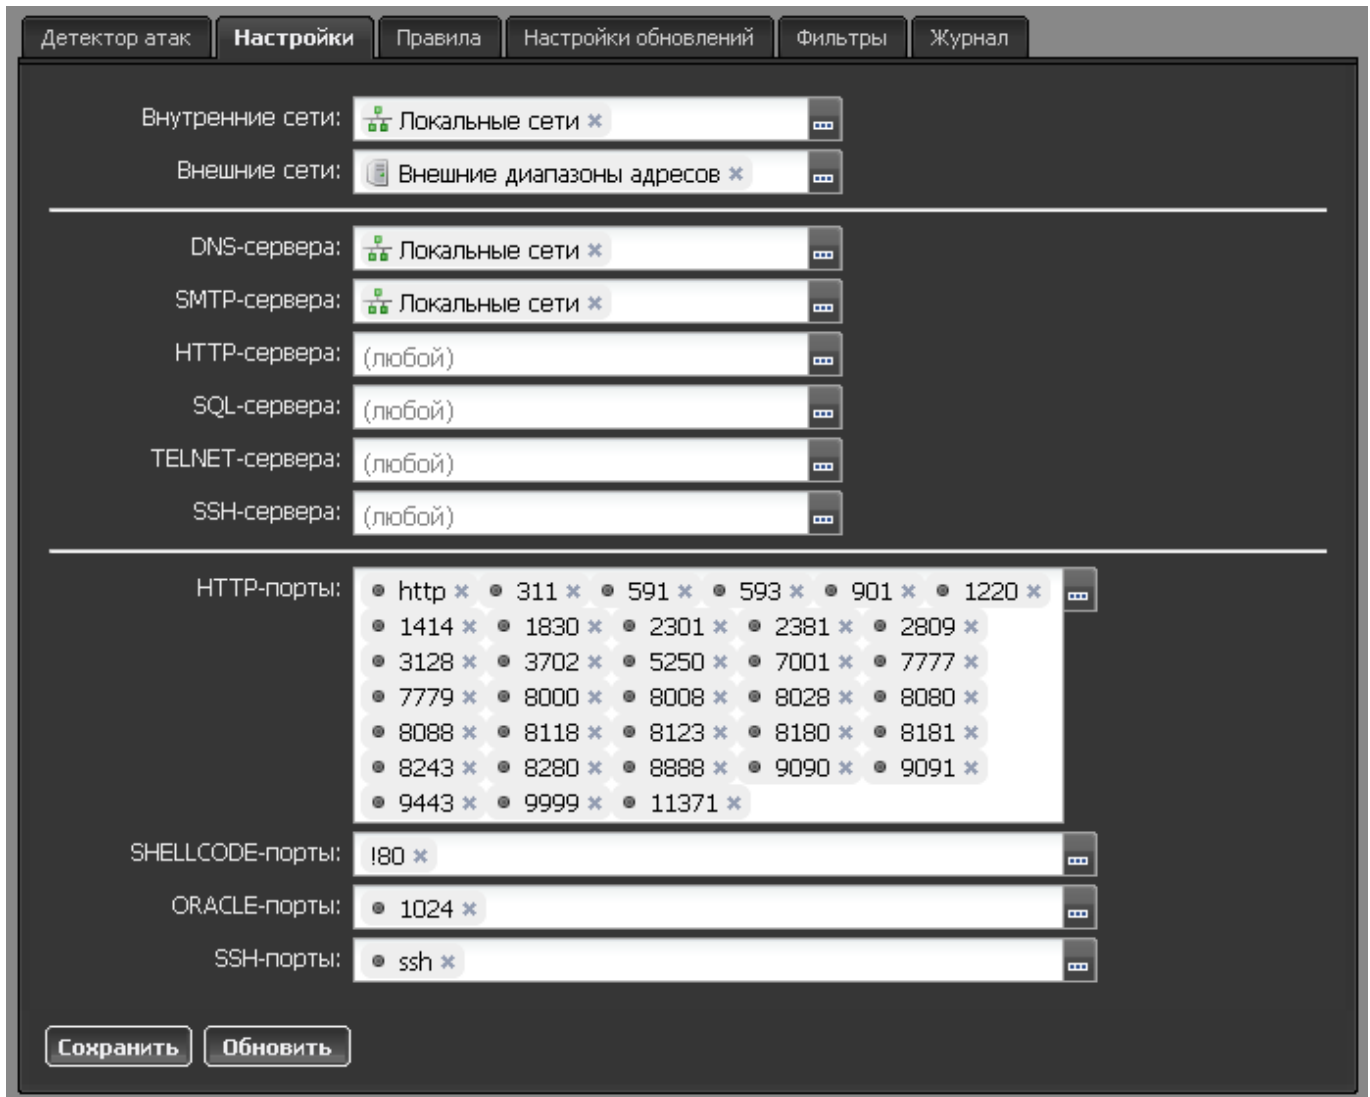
Детектор атак | Настройки | Правила | Настройки обновлений | Фильтры | Журнал

Внутренние сети: Локальные сети ×

Внешние сети: Внешние диапазоны адресов ×

DNS-сервера: Локальные сети ×

SMTP-сервера: Локальные сети ×

HTTP-сервера: (любой)

SQL-сервера: (любой)

TELNET-сервера: (любой)

SSH-сервера: (любой)

HTTP-порты: http × 311 × 591 × 593 × 901 × 1220 × 1414 × 1830 × 2301 × 2381 × 2809 × 3128 × 3702 × 5250 × 7001 × 7777 × 7779 × 8000 × 8008 × 8028 × 8080 × 8088 × 8118 × 8123 × 8180 × 8181 × 8243 × 8280 × 8888 × 9090 × 9091 × 9443 × 9999 × 11371 ×

SHELLCODE-порты: !80 ×

ORACLE-порты: 1024 ×

SSH-порты: ssh ×

Сохранить | Обновить